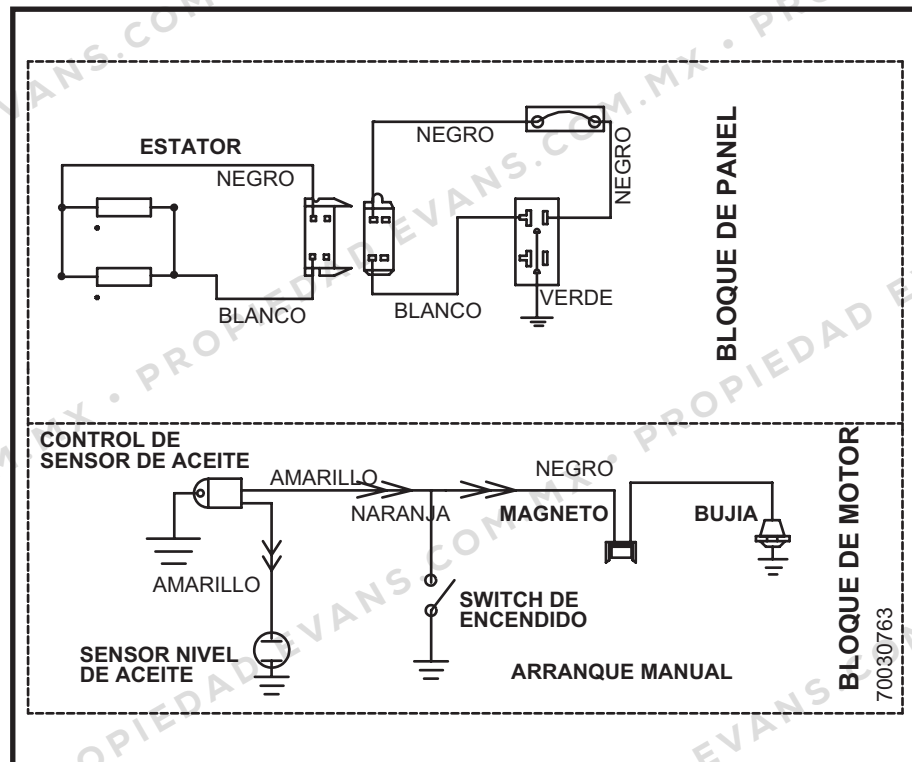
ESTATOR
NEGRO
BLANCO
NEGRO
BLANCO
NEGRO
VERDE
BLOQUE DE PANEL

CONTROL DE SENSOR DE ACEITE
AMARILLO
NARANJA
NEGRO
MAGNETO
BUJIA
AMARILLO
SWITCH DE ENCENDIDO
SENSOR NIVEL DE ACEITE
ARRANQUE MANUAL
BLOQUE DE MOTOR
70030763

EVANS.COM.MX • PROPIEDAD EVANS.COM.MX • PROPIEDAD EVANS.COM.MX • PROPIEDAD EVANS.COM.MX • PROPIEDAD EVANS